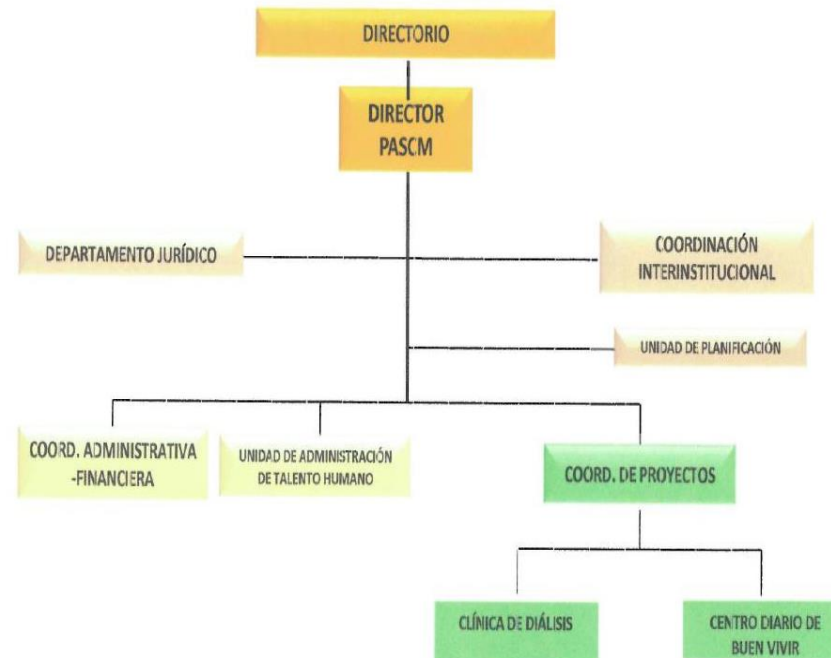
DIRECTORIO

DIRECTOR PASCM

DEPARTAMENTO JURÍDICO

COORDINACIÓN INTERINSTITUCIONAL

UNIDAD DE PLANIFICACIÓN

COORD. ADMINISTRATIVA -FINANCIERA

UNIDAD DE ADMINISTRACIÓN DE TALENTO HUMANO

COORD. DE PROYECTOS

CLÍNICA DE DIÁLISIS

CENTRO DIARIO DE BUEN VIVIR